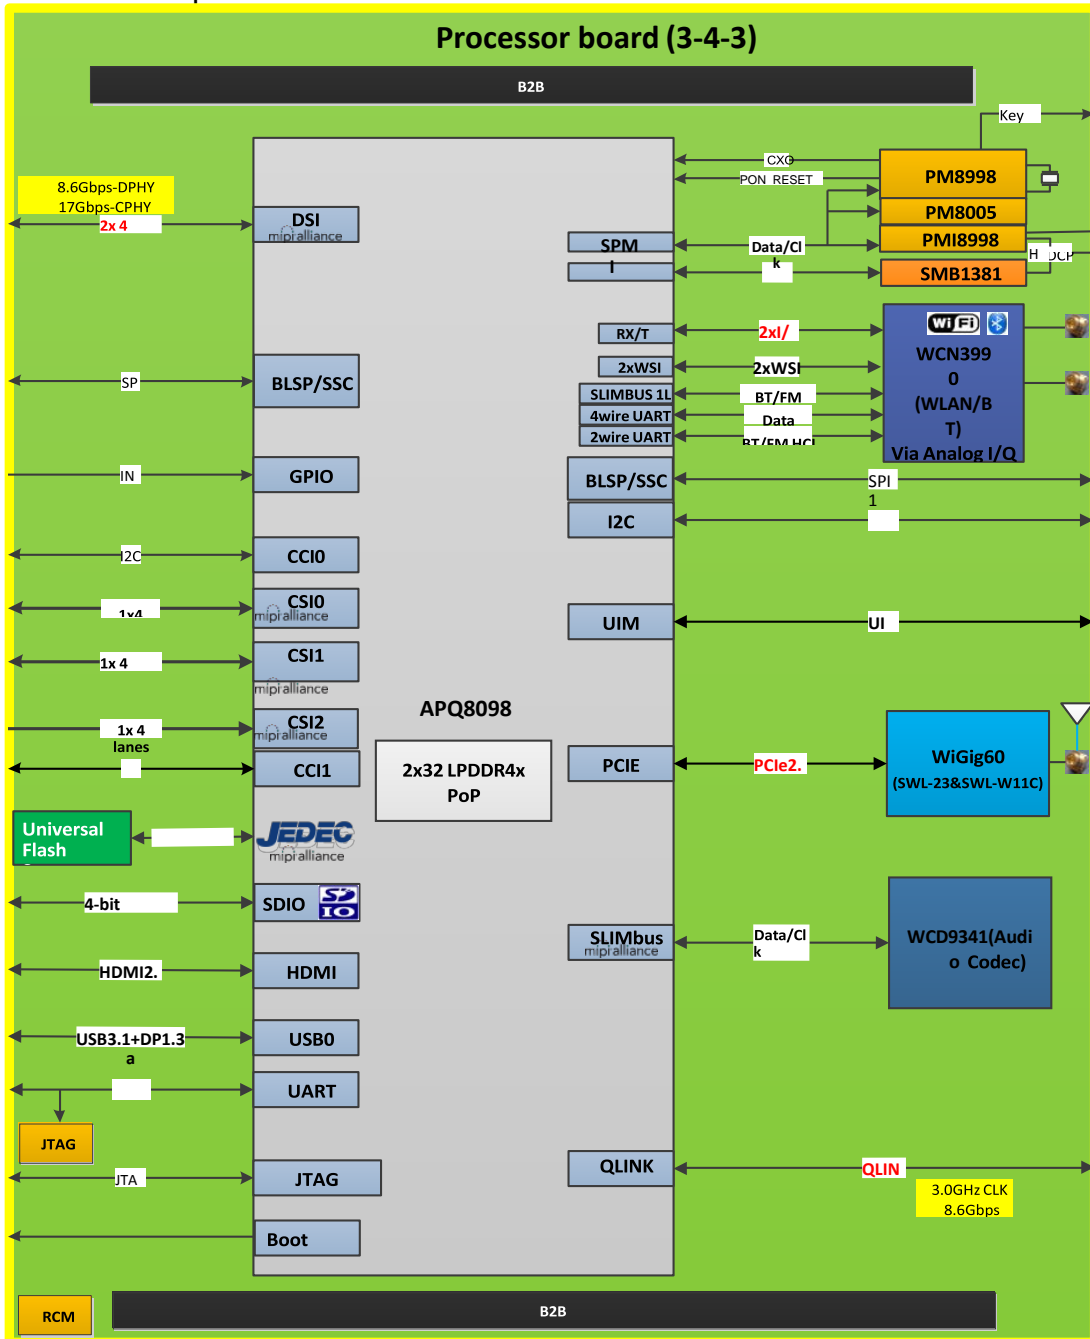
Processor board (3-4-3)

B2B

Key

CXO

PON RESET

PM8998

PM8005

PMI8998

H DCP

SMB1381

8.6Gbps-DPHY
17Gbps-CPHY

2x 4

DSI
mipi alliance

SPM
I

Data/Cl
k

RX/T

2xI/

WCN399
0
(WLAN/B
T)
Via Analog I/Q

2xWSI

2xWSI

SLIMBUS 1L

BT/FM

4wire UART

Data

2wire UART

BT/FM HCI

SP

BLSP/SSC

BLSP/SSC

SPI
1

IN

GPIO

I2C

I2C

CCI0

1x4

CSI0
mipi alliance

UIM

UI

1x 4

CSI1
mipi alliance

APQ8098

1x 4
lanes

CSI2
mipi alliance

CCI1

2x32 LPDDR4x
PoP

PCIE

PCIe2.

WiGig60
(SWL-23&SWL-W11C)

Universal
Flash

JEDEC
mipi alliance

4-bit

SDIO

SLIMbus
mipi alliance

Data/Cl
k

WCD9341(Audi
o Codec)

HDMI2.

HDMI

USB3.1+DP1.3
a

USB0

UART

JTAG

JTA

JTAG

QLINK

QLIN

3.0GHz CLK
8.6Gbps

Boot

RCM

B2B